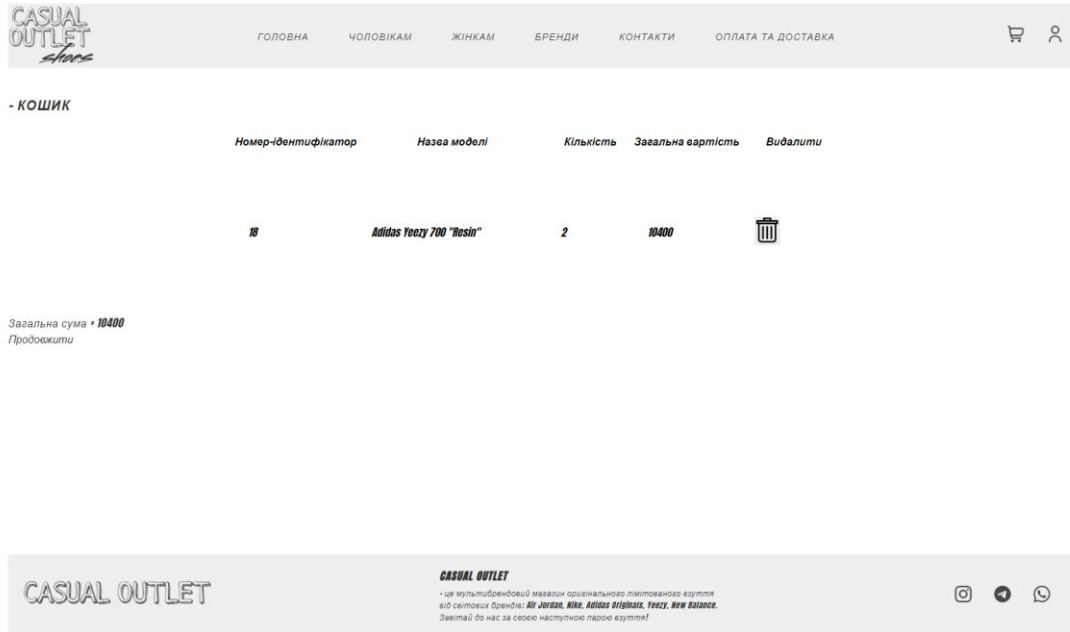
CASUAL OUTLET shoes

ГОЛОВНА ЧОЛОВІКАМ ЖІНКАМ БРЕНДИ КОНТАКТИ ОПЛАТА ТА ДОСТАВКА

- КОШИК

| Номер-ідентифікатор | Назва моделі | Кількість | Загальна вартість | Видалити |
|---|---|---|---|---|
| 18 | Adidas Yeezy 700 "Resin" | 2 | 10400 | |

Загальна сума • 10400
Продовжити

CASUAL OUTLET

CASUAL OUTLET
- це мультибрендовий магазин оригінального лімітованого взуття від світових брендів: Air Jordan, Nike, Adidas Originals, Yeezy, New Balance.
Завітай до нас за своєю наступною парою взуття!